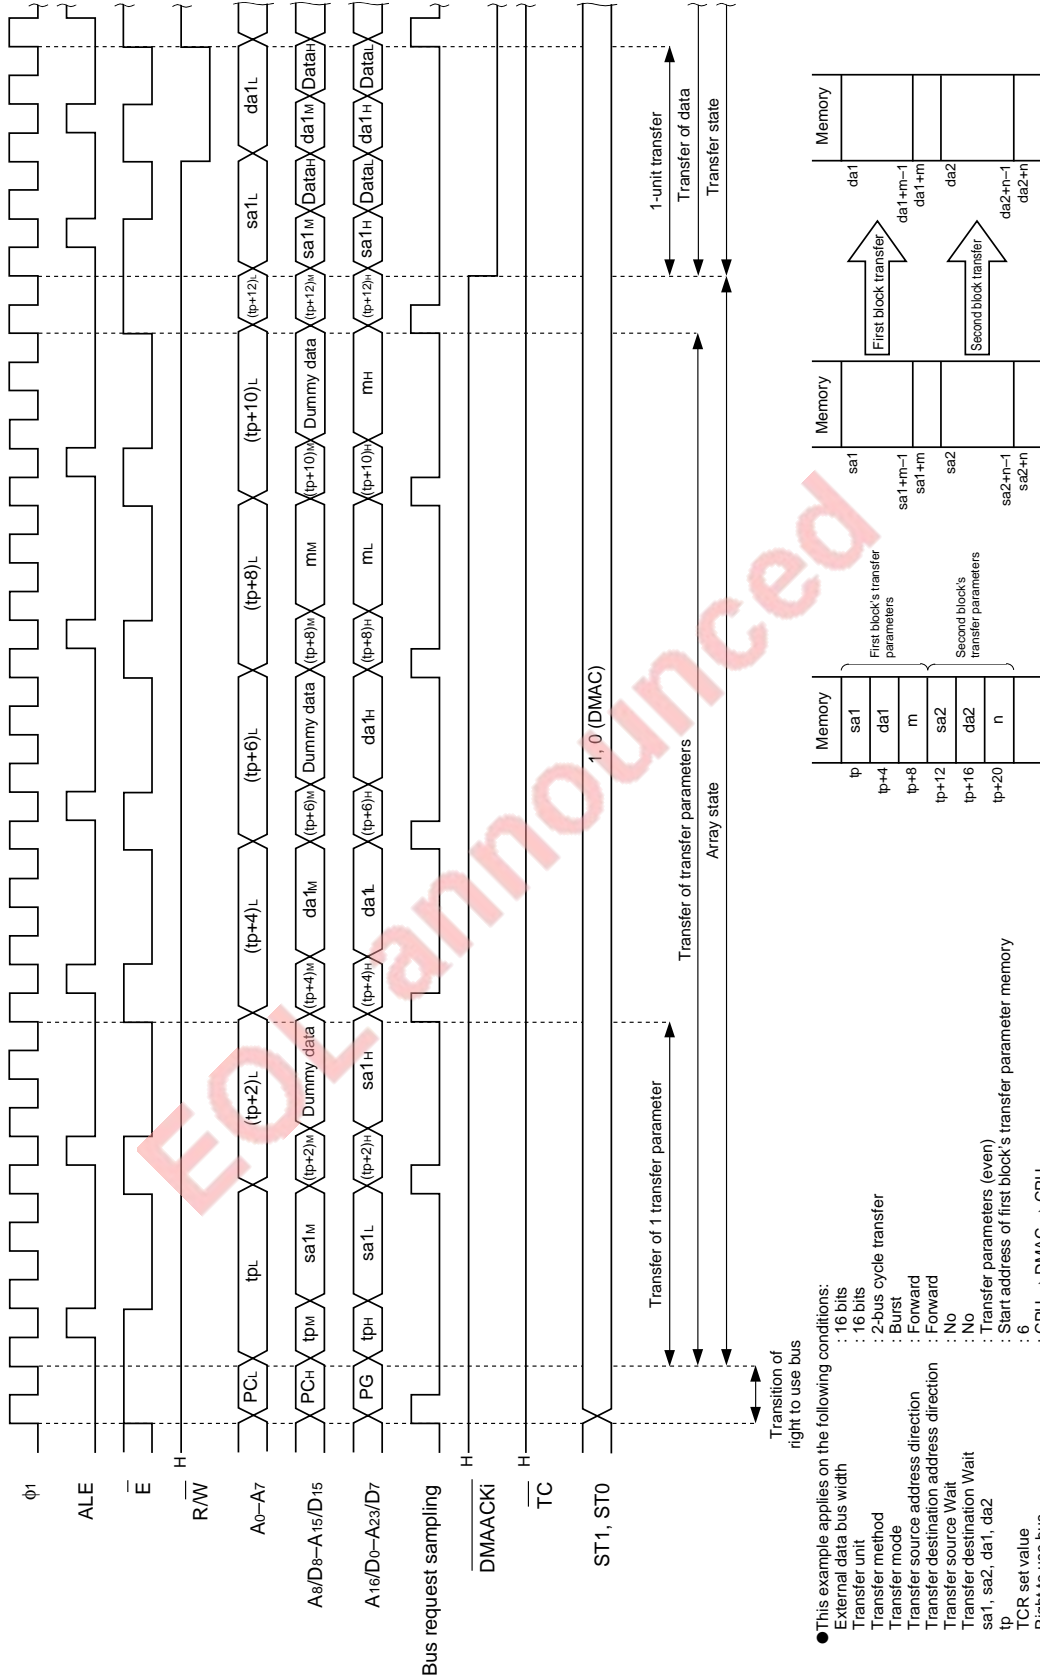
φ1

ALE

$\overline{E}$

R/$\overline{W}$ H

A0–A7

A8/D8–A15/D15

A16/D0–A23/D7

Bus request sampling

$\overline{DMAACKi}$ H

$\overline{TC}$ H

ST1, ST0

PCL tpL (tp+2)L (tp+4)L (tp+6)L (tp+8)L (tp+10)L (tp+12)L sa1L da1L

PCH tpM sa1M (tp+2)M Dummy data (tp+4)M da1M (tp+6)M Dummy data (tp+8)M mM (tp+10)M Dummy data (tp+12)M sa1M DataH da1M DataH

PG tpH sa1L (tp+2)H sa1H (tp+4)H da1L (tp+6)H da1H (tp+8)H mL (tp+10)H mH (tp+12)H sa1H DataL da1H DataL

1, 0 (DMAC)

Transition of right to use bus

Transfer of 1 transfer parameter

Transfer of transfer parameters

Array state

1-unit transfer

Transfer of data

Transfer state

●This example applies on the following conditions:
External data bus width : 16 bits
Transfer unit : 16 bits
Transfer method : 2-bus cycle transfer
Transfer mode : Burst
Transfer source address direction : Forward
Transfer destination address direction : Forward
Transfer source Wait : No
Transfer destination Wait : No
sa1, sa2, da1, da2 : Transfer parameters (even)
tp : Start address of first block's transfer parameter memory
TCR set value : 6
Right to use bus : CPU → DMAC → CPU

| | Memory |
|---|---|
| tp | sa1 |
| tp+4 | da1 |
| tp+8 | m |
| tp+12 | sa2 |
| tp+16 | da2 |
| tp+20 | n |

First block's transfer parameters

Second block's transfer parameters

Memory
sa1
sa1+m–1
sa1+m
sa2
sa2+n–1
sa2+n

First block transfer

Second block transfer

Memory
da1
da1+m–1
da1+m
da2
da2+n–1
da2+n

EOL announced